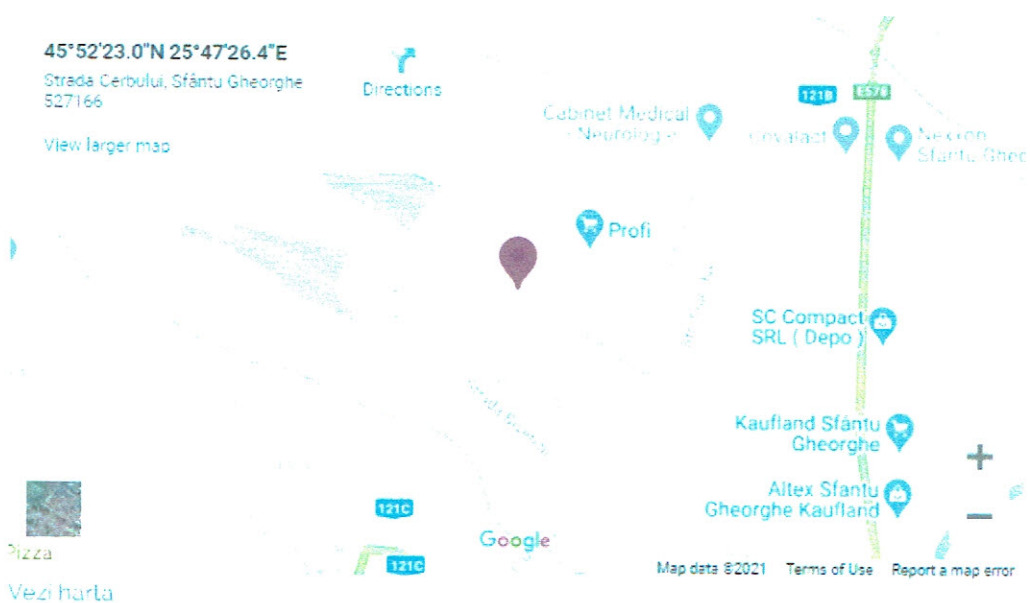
45°52'23.0"N 25°47'26.4"E
Strada Cerbului, Sfântu Gheorghe 527166

View larger map

Directions

121B
E578

Cabinet Medical - Neurologie
Unvalact
Nexxon Sfântu Ghe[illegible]

Profi

SC Compact SRL ( Depo )

Kaufland Sfântu Gheorghe

Altex Sfantu Gheorghe Kaufland

121C
121C

Google

+
−

Pizza

Map data ©2021   Terms of Use   Report a map error

Vezi harta